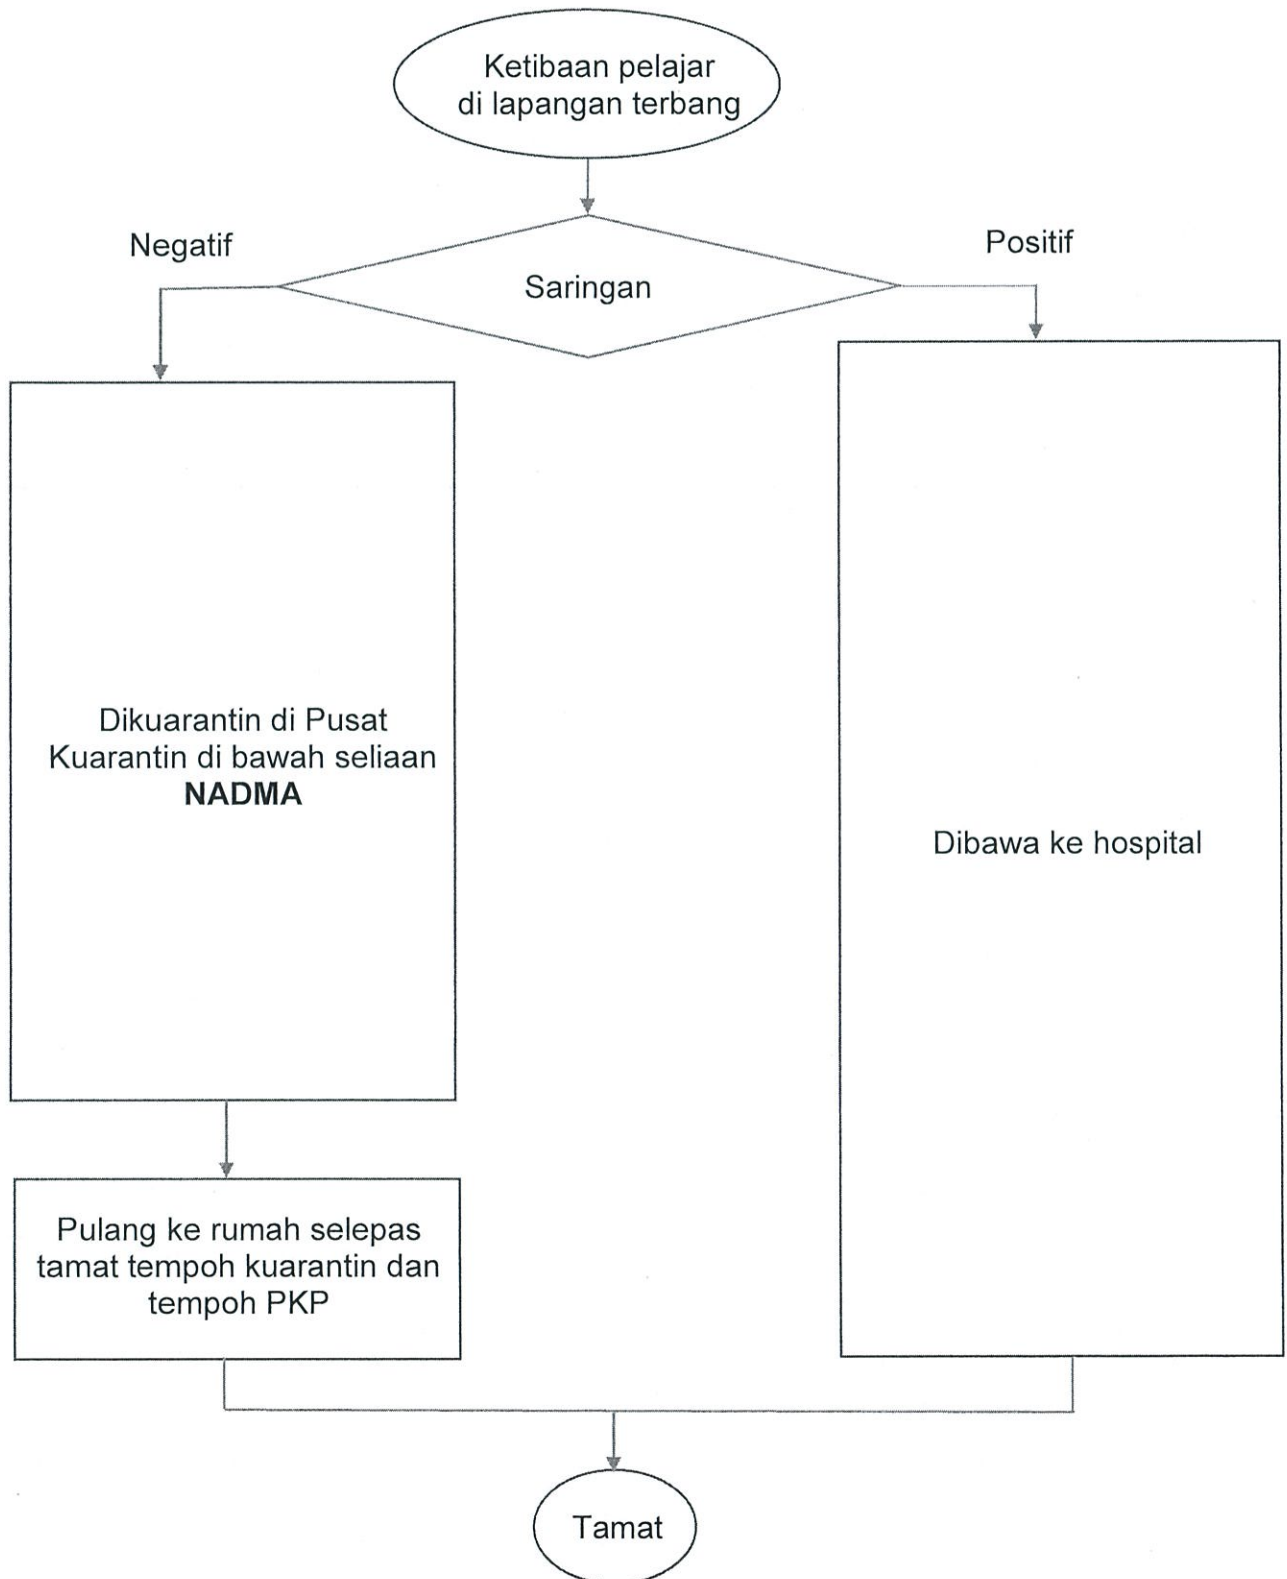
Ketibaan pelajar di lapangan terbang

Negatif

Saringan

Positif

Dikuarantin di Pusat Kuarantin di bawah seliaan **NADMA**

Dibawa ke hospital

Pulang ke rumah selepas tamat tempoh kuarantin dan tempoh PKP

Tamat